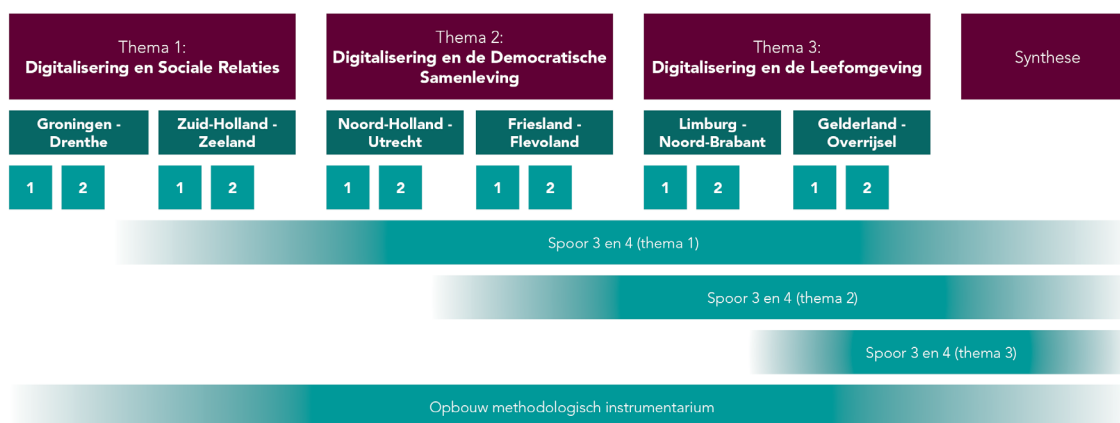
Thema 1:
**Digitalisering en Sociale Relaties**

Thema 2:
**Digitalisering en de Democratische Samenleving**

Thema 3:
**Digitalisering en de Leefomgeving**

Synthese

Groningen - Drenthe

Zuid-Holland - Zeeland

Noord-Holland - Utrecht

Friesland - Flevoland

Limburg - Noord-Brabant

Gelderland - Overrijsel

1 2 1 2 1 2 1 2 1 2 1 2

Spoor 3 en 4 (thema 1)

Spoor 3 en 4 (thema 2)

Spoor 3 en 4 (thema 3)

Opbouw methodologisch instrumentarium